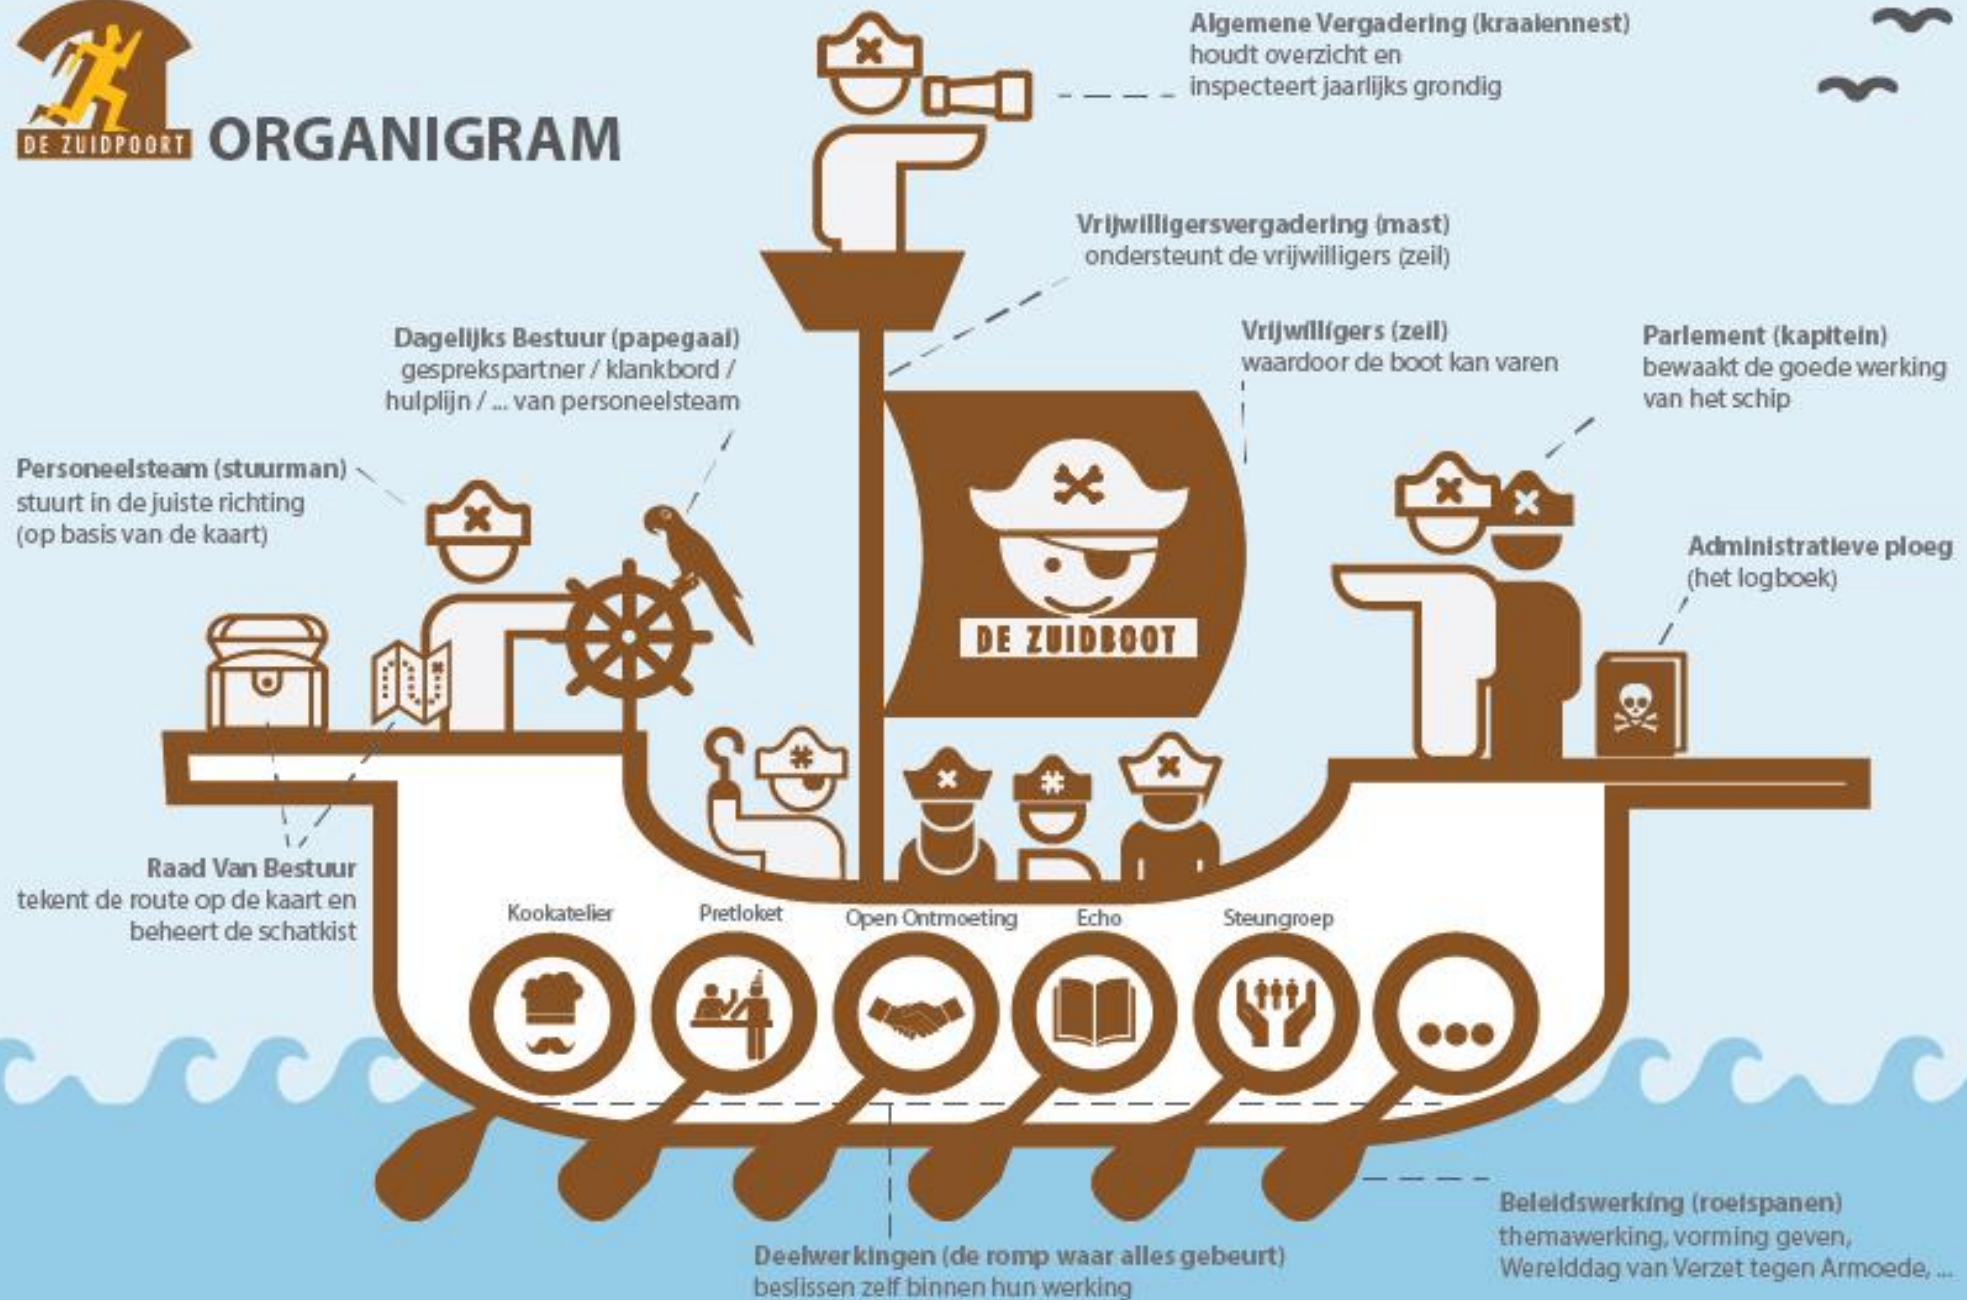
DE ZUIDPOORT ORGANIGRAM

Algemene Vergadering (kraaiennest)
houdt overzicht en inspecteert jaarlijks grondig

Vrijwilligersvergadering (mast)
ondersteunt de vrijwilligers (zeil)

Dagelijks Bestuur (papegaai)
gesprekspartner / klankbord / hulplijn / ... van personeelsteam

Vrijwilligers (zeil)
waardoor de boot kan varen

Parlement (kapitein)
bewaakt de goede werking van het schip

Personeelsteam (stuurman)
stuurt in de juiste richting (op basis van de kaart)

Administratieve ploeg
(het logboek)

DE ZUIDBOOT

Raad Van Bestuur
tekent de route op de kaart en beheert de schatkist

Kookatelier

Pretloket

Open Ontmoeting

Echo

Steungroep

Deelwerkingen (de romp waar alles gebeurt)
beslissen zelf binnen hun werking

Beleidswerking (roeispanen)
themawerking, vorming geven, Werelddag van Verzet tegen Armoede, ...